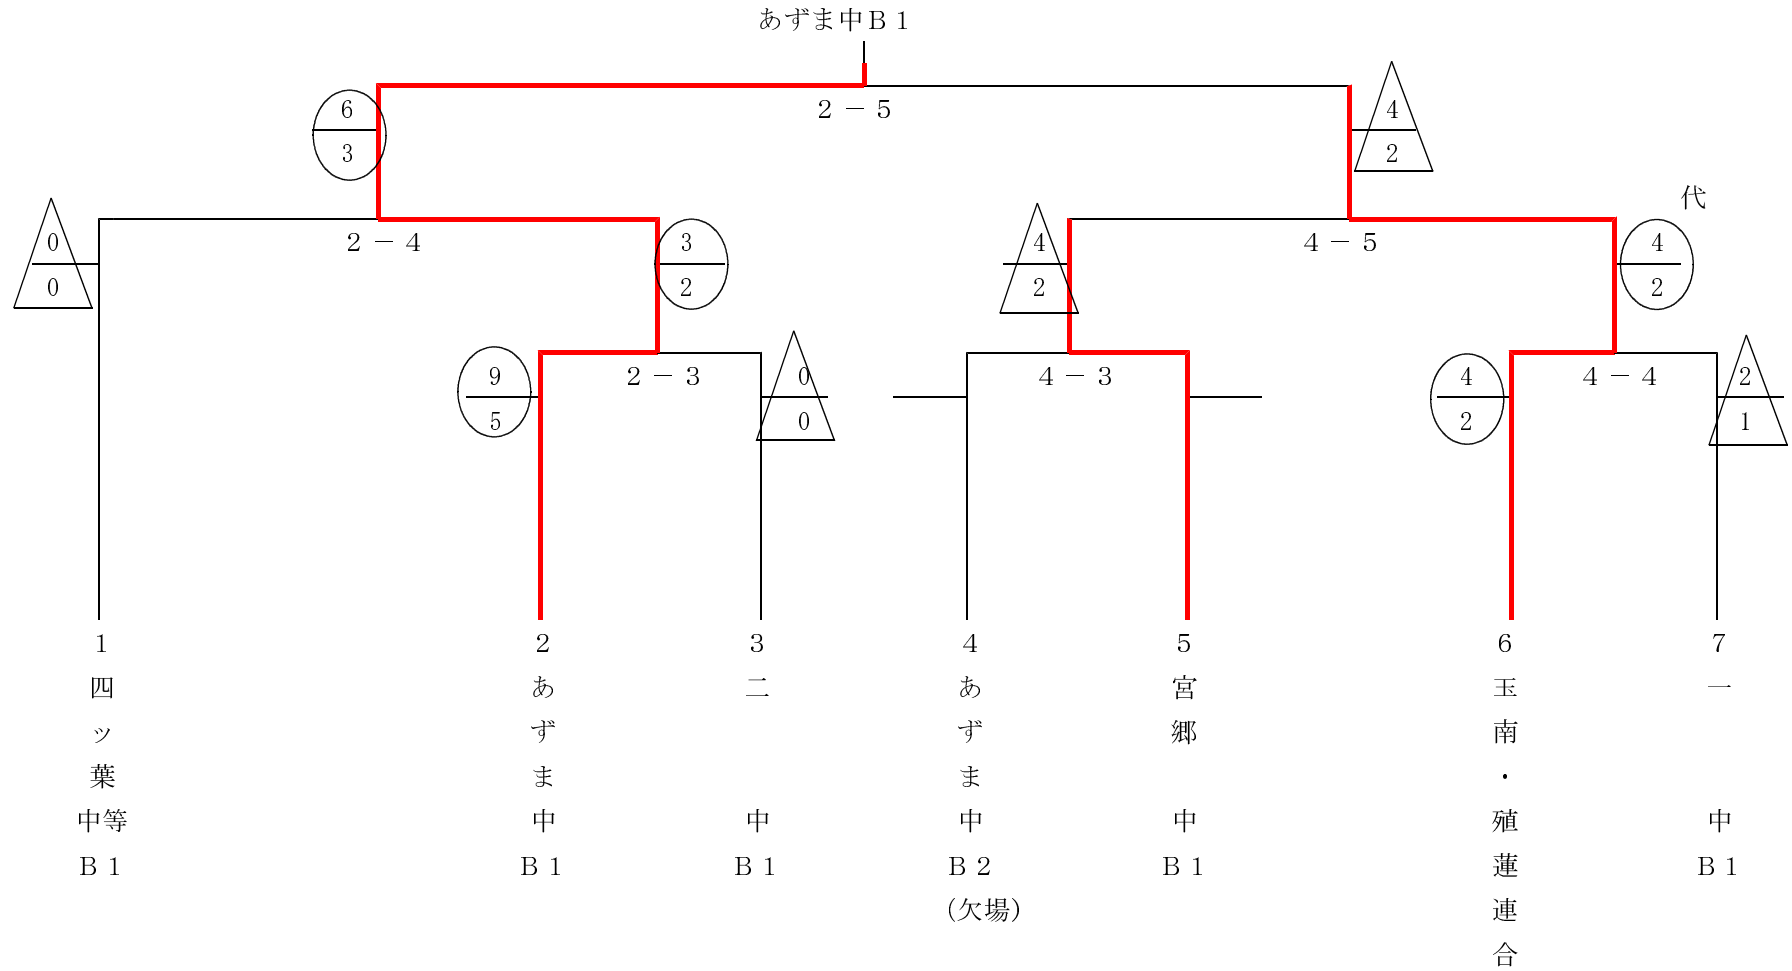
あずま中B 1

6
3

2 − 5

4
2

代

0
0

2 − 4

3
2

4
2

4 − 5

4
2

9
5

2 − 3

0
0

4 − 3

4
2

4 − 4

2
1

1
四
ッ
葉
中等
B 1

2
あ
ず
ま
中
B 1

3
二
中
B 1

4
あ
ず
ま
中
B 2
(欠場)

5
宮
郷
中
B 1

6
玉
南
・
殖
蓮
連
合

7
一
中
B 1